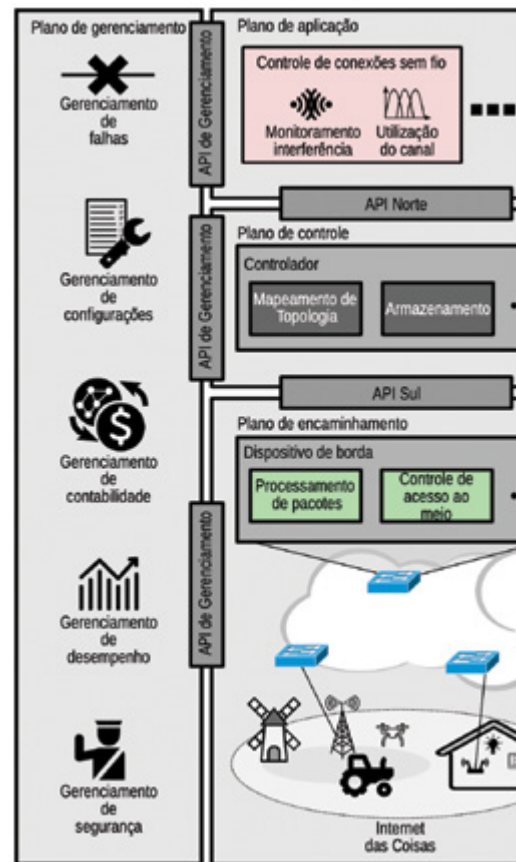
Plano de gerenciamento

Gerenciamento de falhas

Gerenciamento de configurações

Gerenciamento de contabilidade

Gerenciamento de desempenho

Gerenciamento de segurança

API de Gerenciamento

API de Gerenciamento

API de Gerenciamento

Plano de aplicação

Controle de conexões sem fio

Monitoramento interferência

Utilização do canal

API Norte

Plano de controle

Controlador

Mapeamento de Topologia

Armazenamento

API Sul

Plano de encaminhamento

Dispositivo de borda

Processamento de pacotes

Controle de acesso ao meio

Internet das Coisas